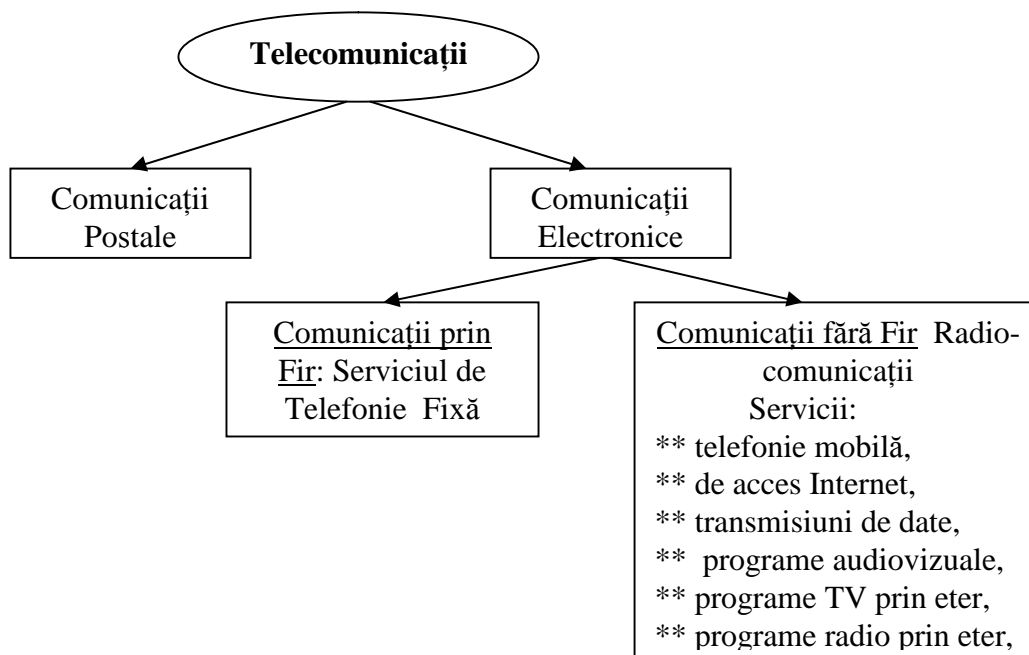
Telecomunicații

Comunicații Postale

Comunicații Electronice

Comunicații prin Fir: Serviciul de Telefonie Fixă

Comunicații fără Fir Radiocomunicații
Servicii:
** telefonie mobilă,
** de acces Internet,
** transmisiuni de date,
** programe audiovizuale,
** programe TV prin eter,
** programe radio prin eter,